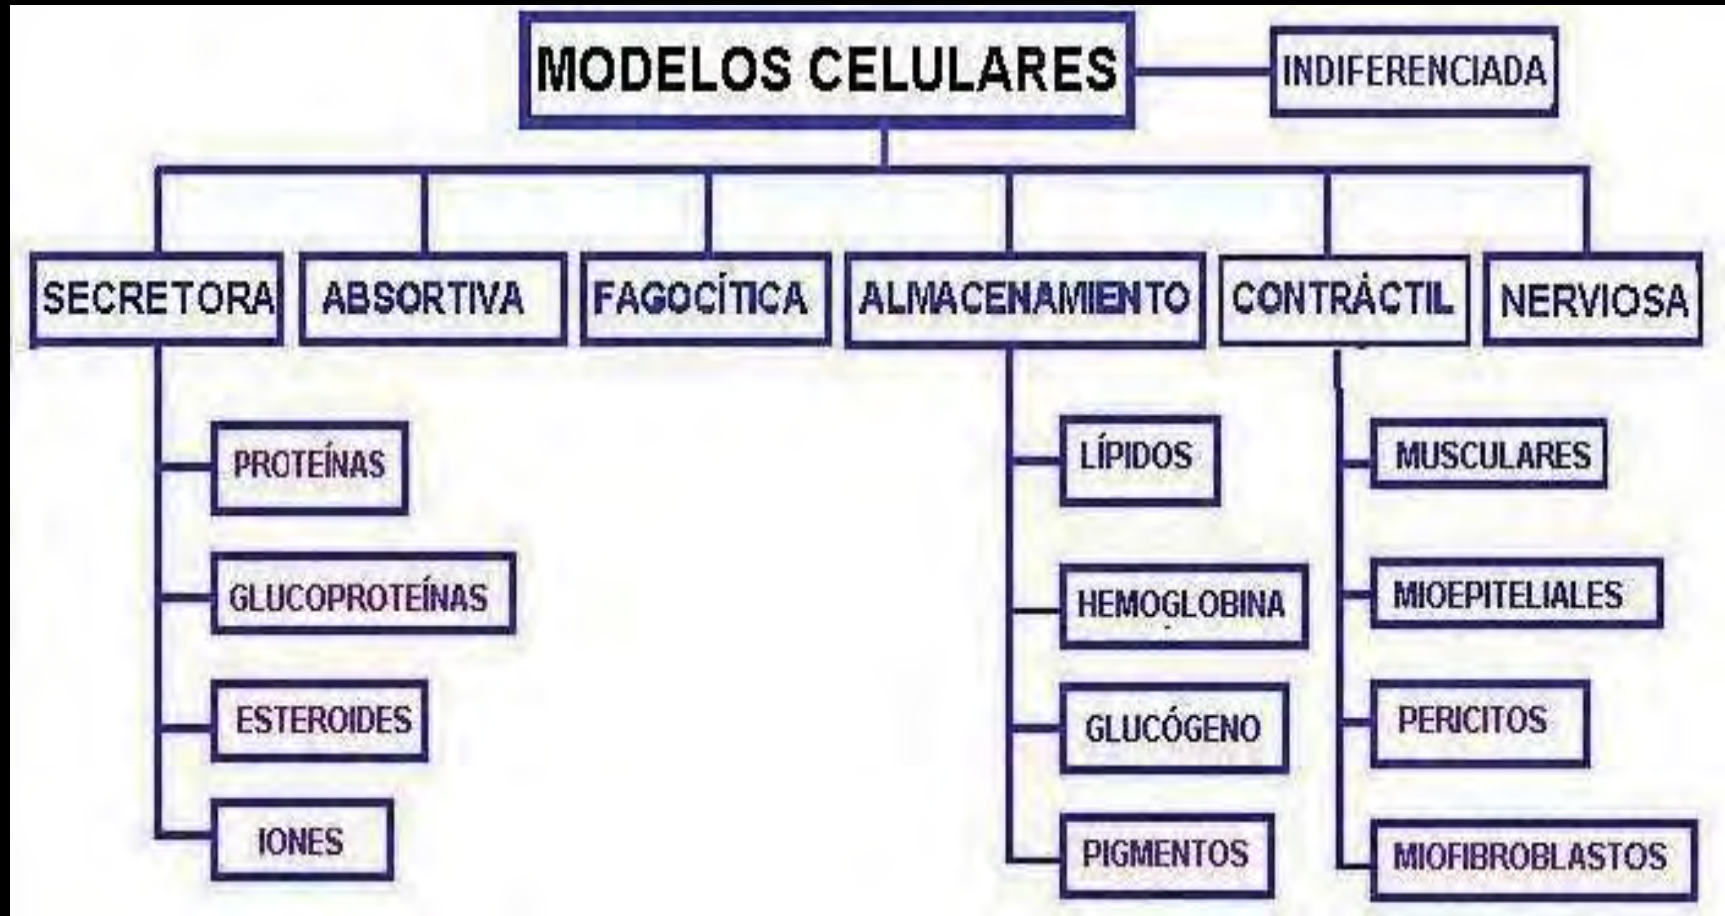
MODELOS CELULARES

INDIFERENCIADA

SECRETORA

ABSORTIVA

FAGOCÍTICA

ALMACENAMIENTO

CONTRÁCTIL

NERVIOSA

PROTEÍNAS

GLUCOPROTEÍNAS

ESTEROIDES

IONES

LÍPIDOS

HEMOGLOBINA

GLUCÓGENO

PIGMENTOS

MUSCULARES

MIOEPITELIALES

PERICITOS

MIOFIBROBLASTOS